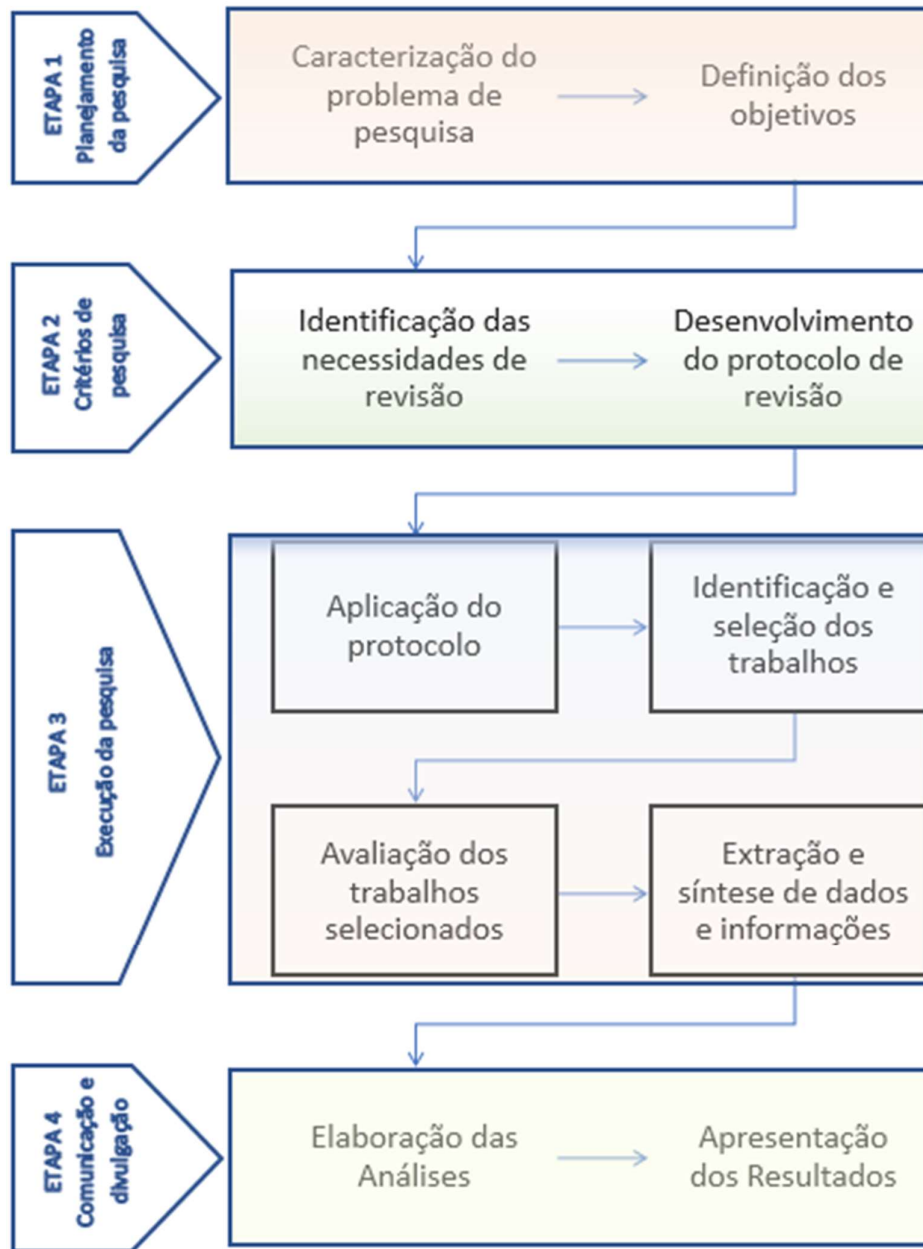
ETAPA 1
Planejamento da pesquisa

Caracterização do problema de pesquisa

Definição dos objetivos

ETAPA 2
Critérios de pesquisa

Identificação das necessidades de revisão

Desenvolvimento do protocolo de revisão

ETAPA 3
Execução da pesquisa

Aplicação do protocolo

Identificação e seleção dos trabalhos

Avaliação dos trabalhos selecionados

Extração e síntese de dados e informações

ETAPA 4
Comunicação e divulgação

Elaboração das Análises

Apresentação dos Resultados